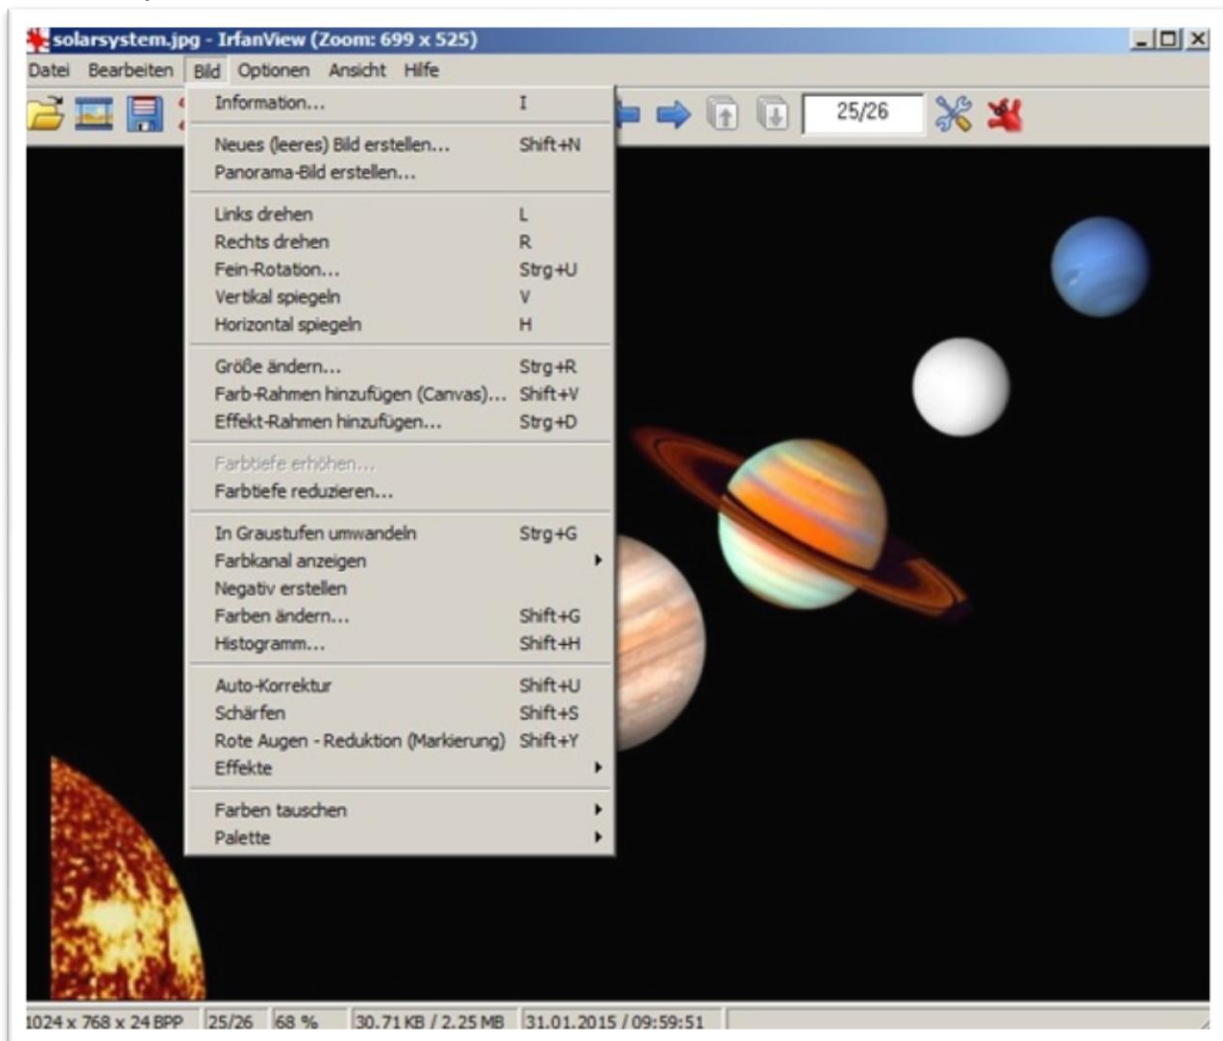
solarsystem.jpg - IrfanView (Zoom: 699 x 525)

Datei Bearbeiten Bild Optionen Ansicht Hilfe

25/26

Information... I

Neues (leeres) Bild erstellen... Shift+N
Panorama-Bild erstellen...

Links drehen L
Rechts drehen R
Fein-Rotation... Strg+U
Vertikal spiegeln V
Horizontal spiegeln H

Größe ändern... Strg+R
Farb-Rahmen hinzufügen (Canvas)... Shift+V
Effekt-Rahmen hinzufügen... Strg+D

Farbtiefe erhöhen...
Farbtiefe reduzieren...

In Graustufen umwandeln Strg+G
Farbkanal anzeigen
Negativ erstellen
Farben ändern... Shift+G
Histogramm... Shift+H

Auto-Korrektur Shift+U
Schärfen Shift+S
Rote Augen - Reduktion (Markierung) Shift+Y
Effekte

Farben tauschen
Palette

1024 x 768 x 24 BPP 25/26 68 % 30.71 KB / 2.25 MB 31.01.2015 / 09:59:51